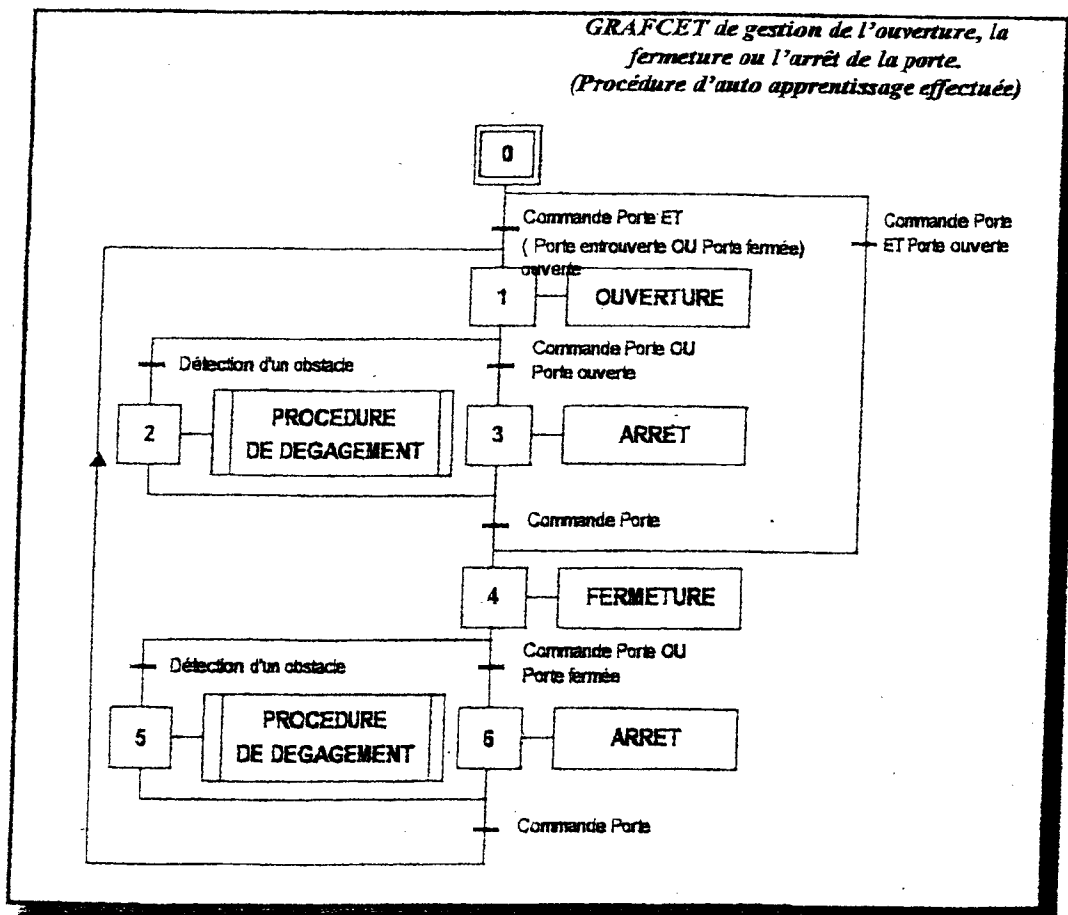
GRAFCET de gestion de l'ouverture, la fermeture ou l'arrêt de la porte.
(Procédure d'auto apprentissage effectuée)

0

Commande Porte ET
( Porte entrouverte OU Porte fermée)
ouverte

Commande Porte
ET Porte ouverte

1

OUVERTURE

Détection d'un obstacle

Commande Porte OU
Porte ouverte

2

PROCEDURE
DE DEGAGEMENT

3

ARRET

Commande Porte

4

FERMETURE

Détection d'un obstacle

Commande Porte OU
Porte fermée

5

PROCEDURE
DE DEGAGEMENT

6

ARRET

Commande Porte